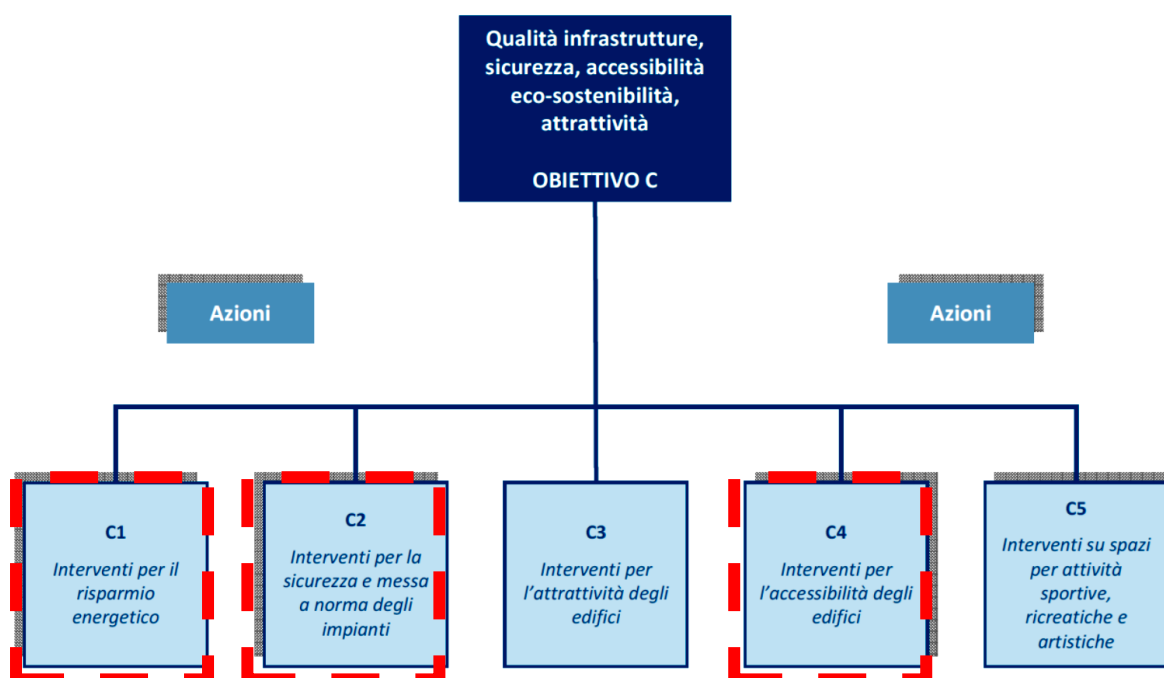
Qualità infrastrutture, sicurezza, accessibilità eco-sostenibilità, attrattività

OBIETTIVO C

Azioni

Azioni

C1
Interventi per il risparmio energetico

C2
Interventi per la sicurezza e messa a norma degli impianti

C3
Interventi per l'attrattività degli edifici

C4
Interventi per l'accessibilità degli edifici

C5
Interventi su spazi per attività sportive, ricreatiche e artistiche